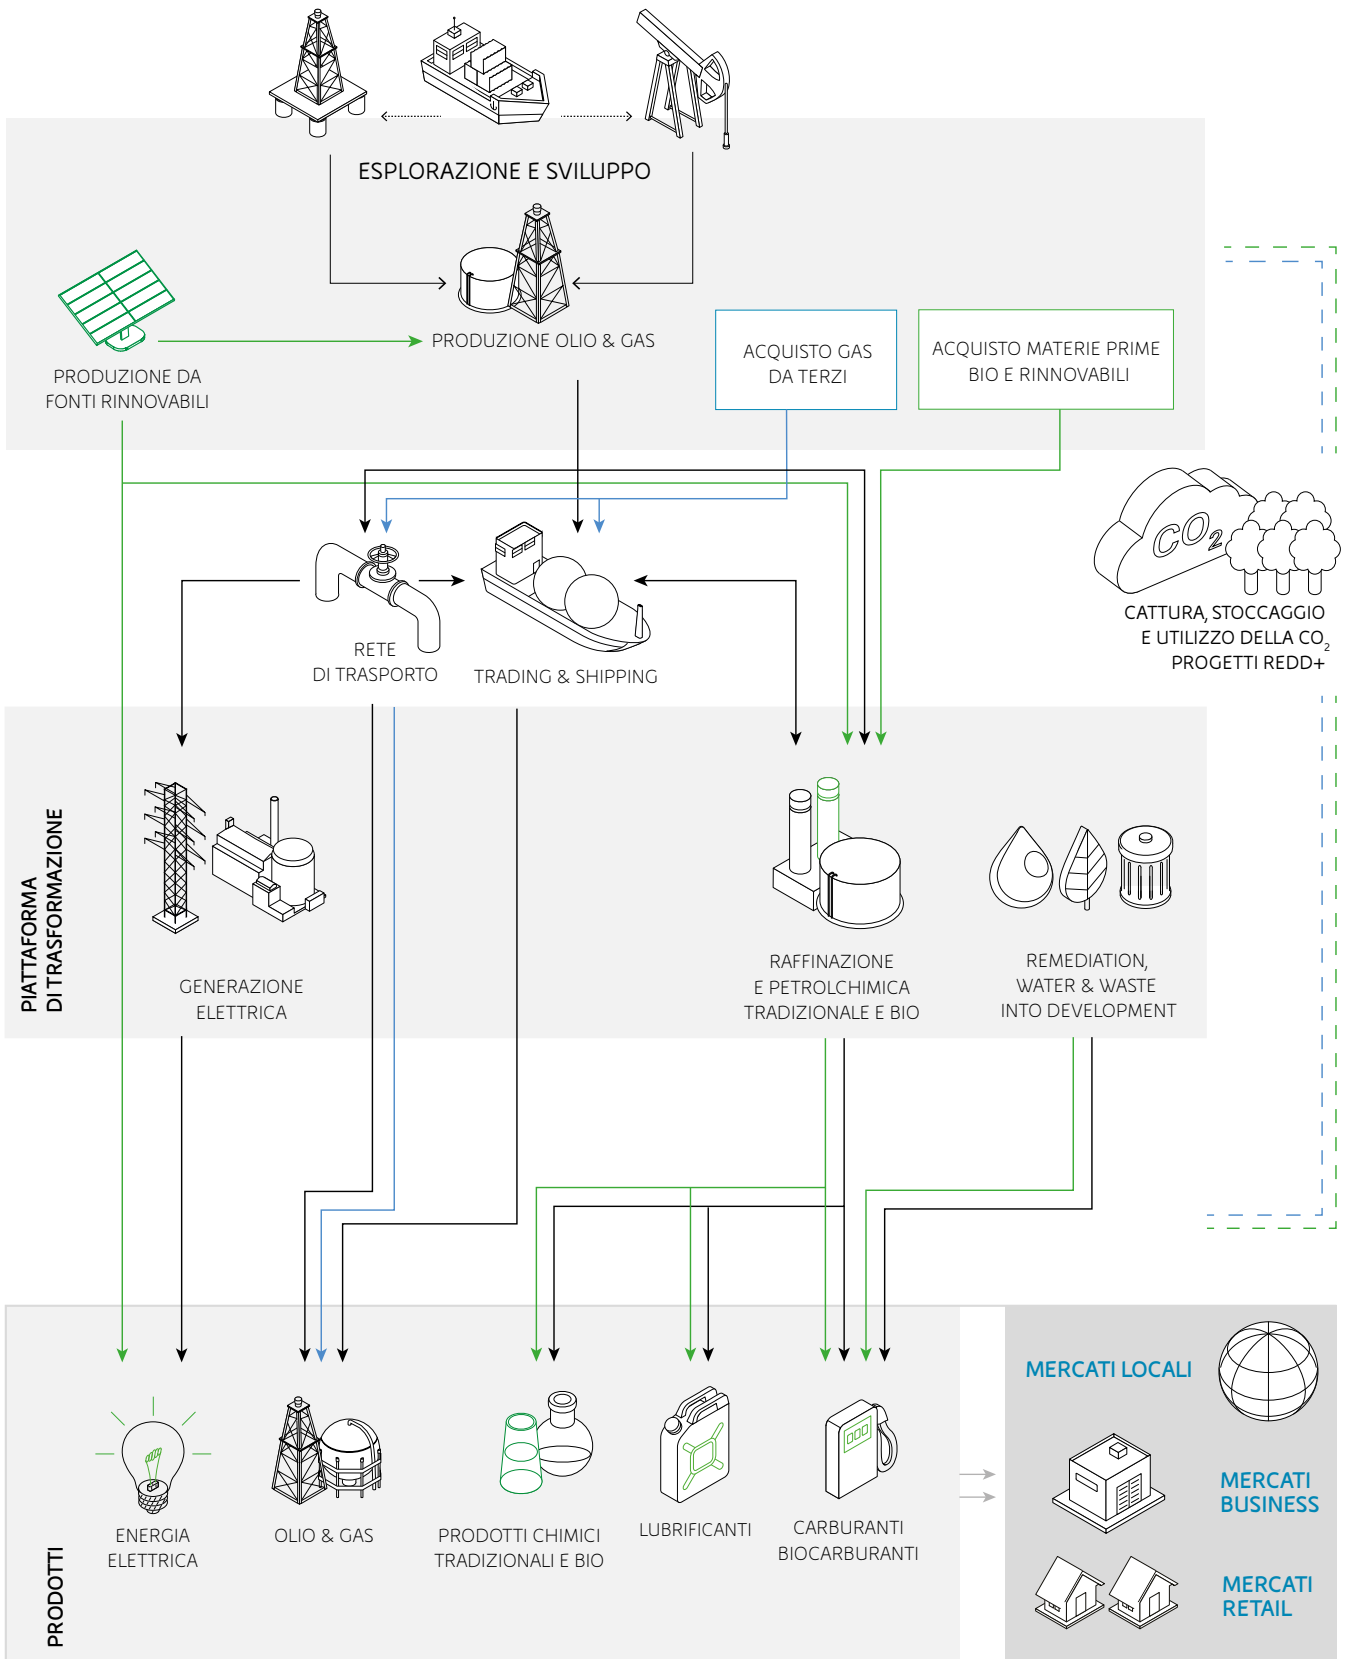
ESPLORAZIONE E SVILUPPO

PRODUZIONE DA FONTI RINNOVABILI

PRODUZIONE OLIO & GAS

ACQUISTO GAS DA TERZI

ACQUISTO MATERIE PRIME BIO E RINNOVABILI

$CO_2$

CATTURA, STOCCAGGIO E UTILIZZO DELLA $CO_2$
PROGETTI REDD+

RETE DI TRASPORTO

TRADING & SHIPPING

PIATTAFORMA DI TRASFORMAZIONE

GENERAZIONE ELETTRICA

RAFFINAZIONE E PETROLCHIMICA TRADIZIONALE E BIO

REMEDIATION, WATER & WASTE INTO DEVELOPMENT

PRODOTTI

ENERGIA ELETTRICA

OLIO & GAS

PRODOTTI CHIMICI TRADIZIONALI E BIO

LUBRIFICANTI

CARBURANTI BIOCARBURANTI

MERCATI LOCALI

MERCATI BUSINESS

MERCATI RETAIL